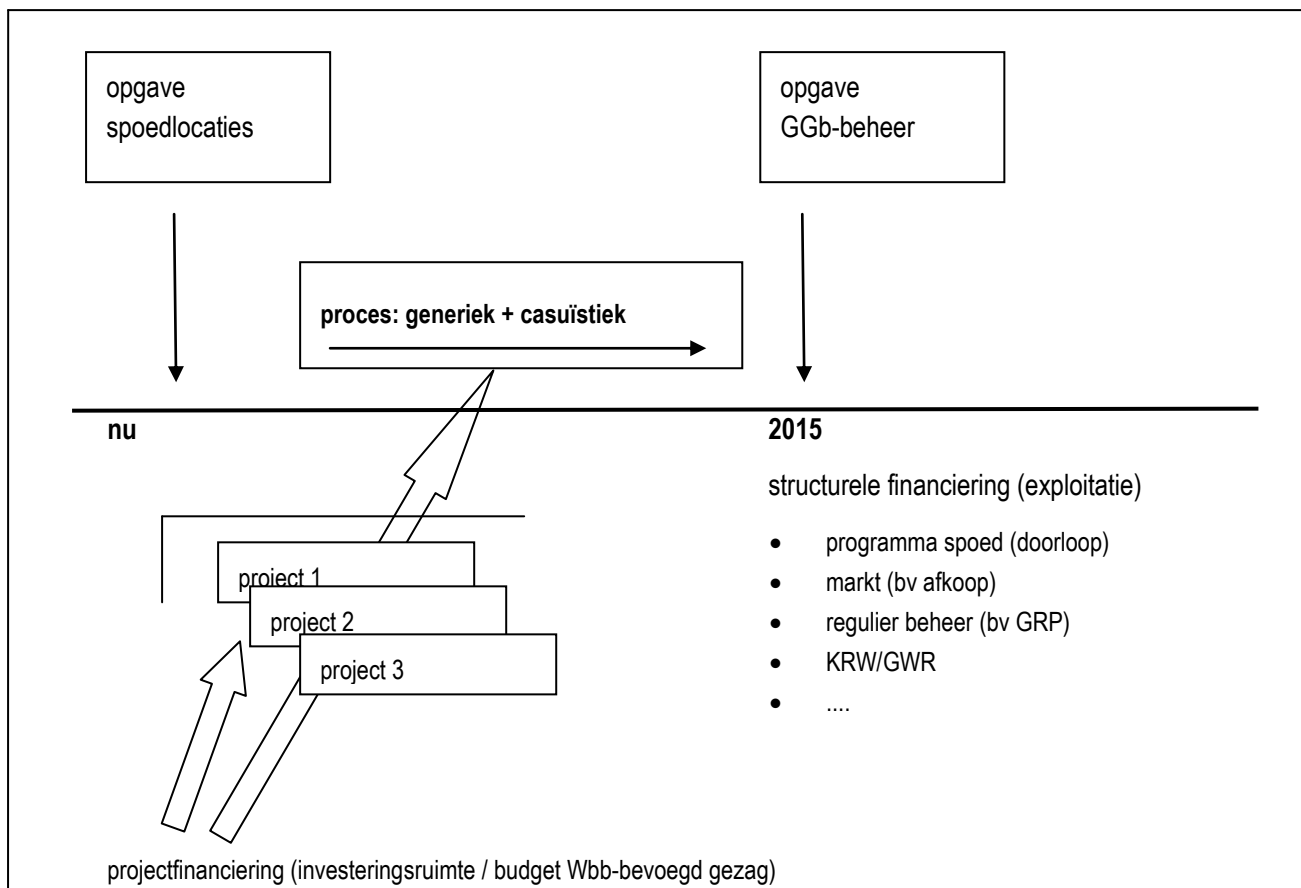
opgave spoedlocaties

opgave GGb-beheer

proces: generiek + casuïstiek

nu

2015

structurele financiering (exploitatie)

- programma spoed (doorloop)
- markt (bv afkoop)
- regulier beheer (bv GRP)
- KRW/GWR
- ....

project 1

project 2

project 3

projectfinanciering (investeringsruimte / budget Wbb-bevoegd gezag)